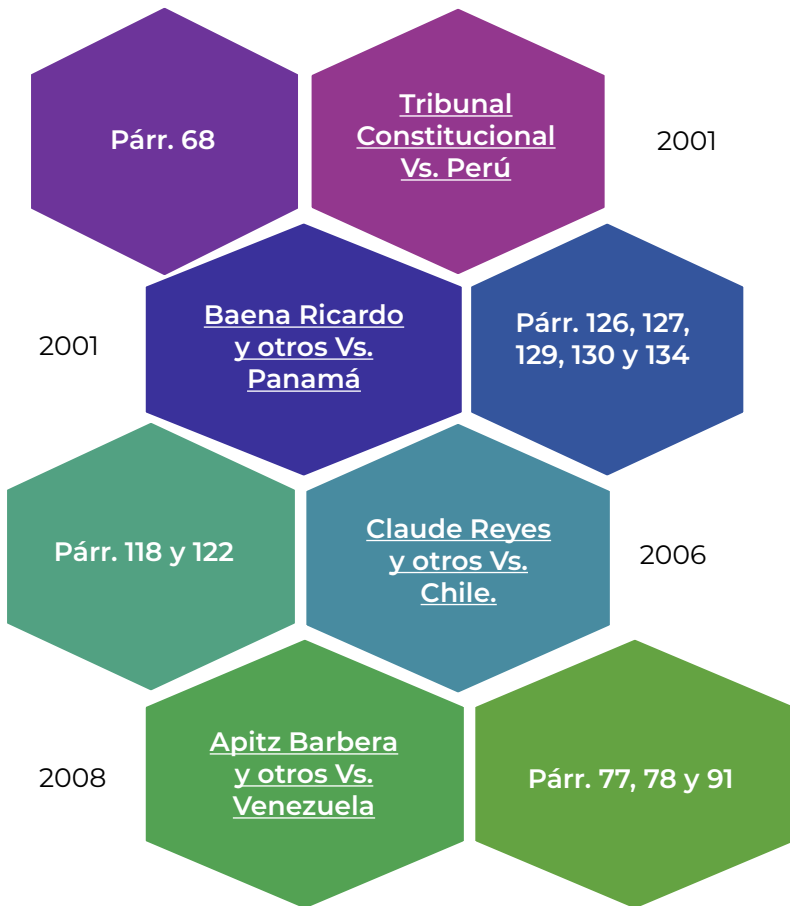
Párr. 68

Tribunal Constitucional Vs. Perú

2001

2001

Baena Ricardo y otros Vs. Panamá

Párr. 126, 127, 129, 130 y 134

Párr. 118 y 122

Claude Reyes y otros Vs. Chile.

2006

2008

Apitz Barbera y otros Vs. Venezuela

Párr. 77, 78 y 91